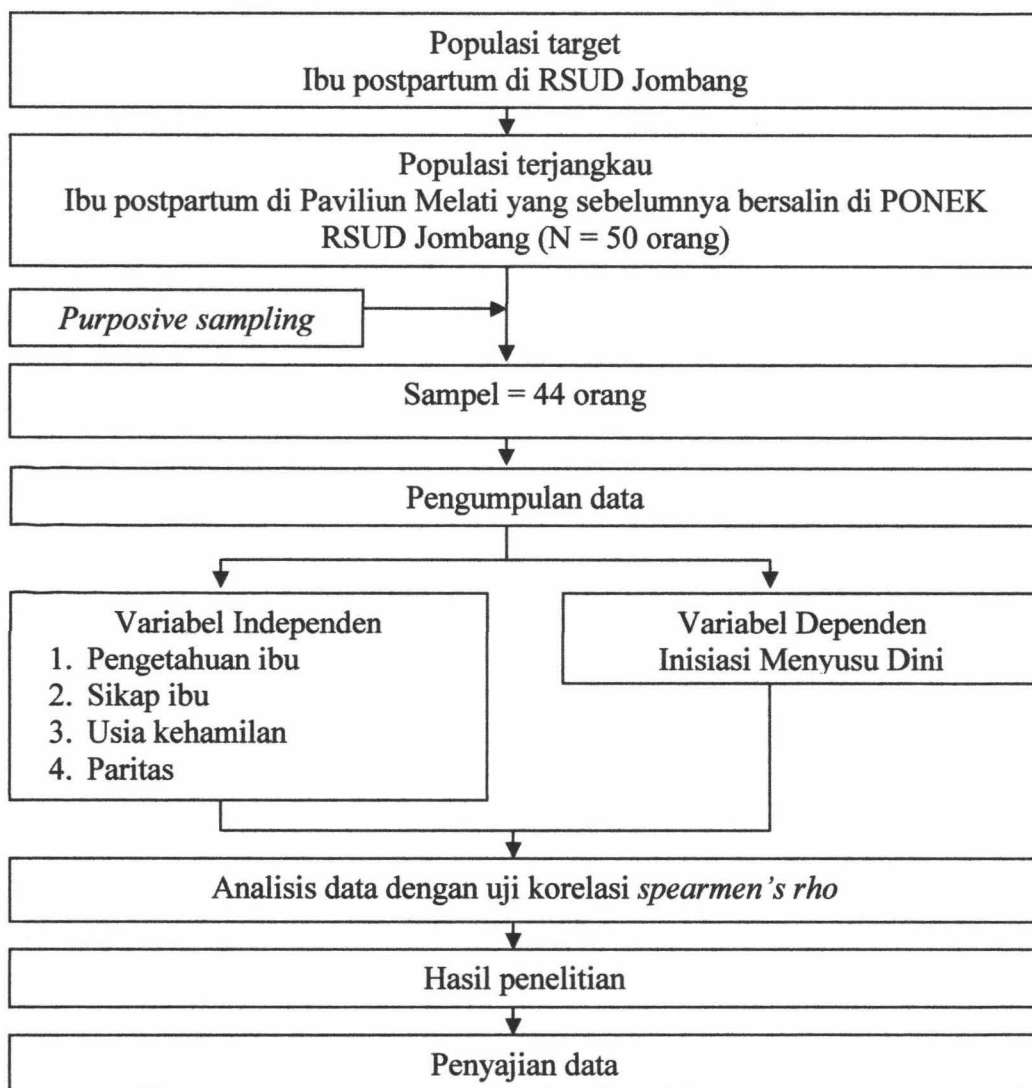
Populasi target
Ibu postpartum di RSUD Jombang

Populasi terjangkau
Ibu postpartum di Paviliun Melati yang sebelumnya bersalin di PONEK RSUD Jombang (N = 50 orang)

Purposive sampling

Sampel = 44 orang

Pengumpulan data

Variabel Independen
1. Pengetahuan ibu
2. Sikap ibu
3. Usia kehamilan
4. Paritas

Variabel Dependen
Inisiasi Menyusu Dini

Analisis data dengan uji korelasi spearmen's rho

Hasil penelitian

Penyajian data